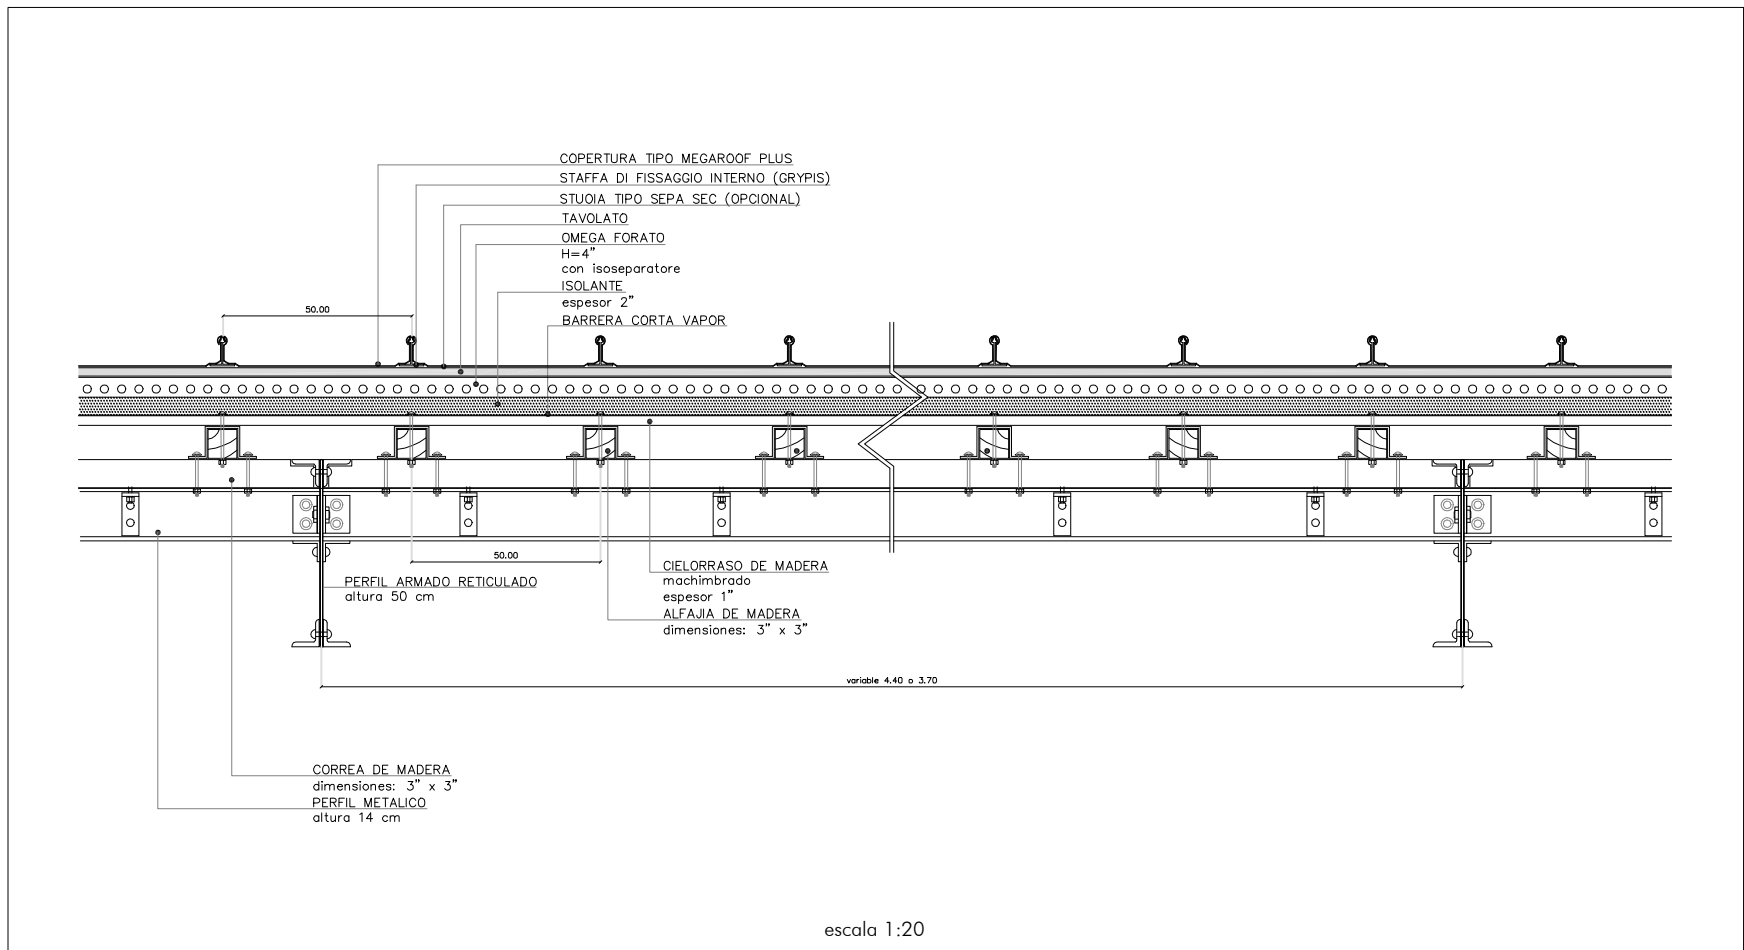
COPERTURA TIPO MEGAROOF PLUS
STAFFA DI FISSAGGIO INTERNO (GRYPIS)
STUOIA TIPO SEPA SEC (OPCIONAL)
TAVOLATO
OMEGA FORATO
H=4"
con isoseparatore
ISOLANTE
espesor 2"
BARRERA CORTA VAPOR

50.00

50.00

CIELORRASO DE MADERA
machimbrado
espesor 1"
ALFAJIA DE MADERA
dimensiones: 3" x 3"

PERFIL ARMADO RETICULADO
altura 50 cm

variable 4.40 o 3.70

CORREA DE MADERA
dimensiones: 3" x 3"
PERFIL METALICO
altura 14 cm

escala 1:20